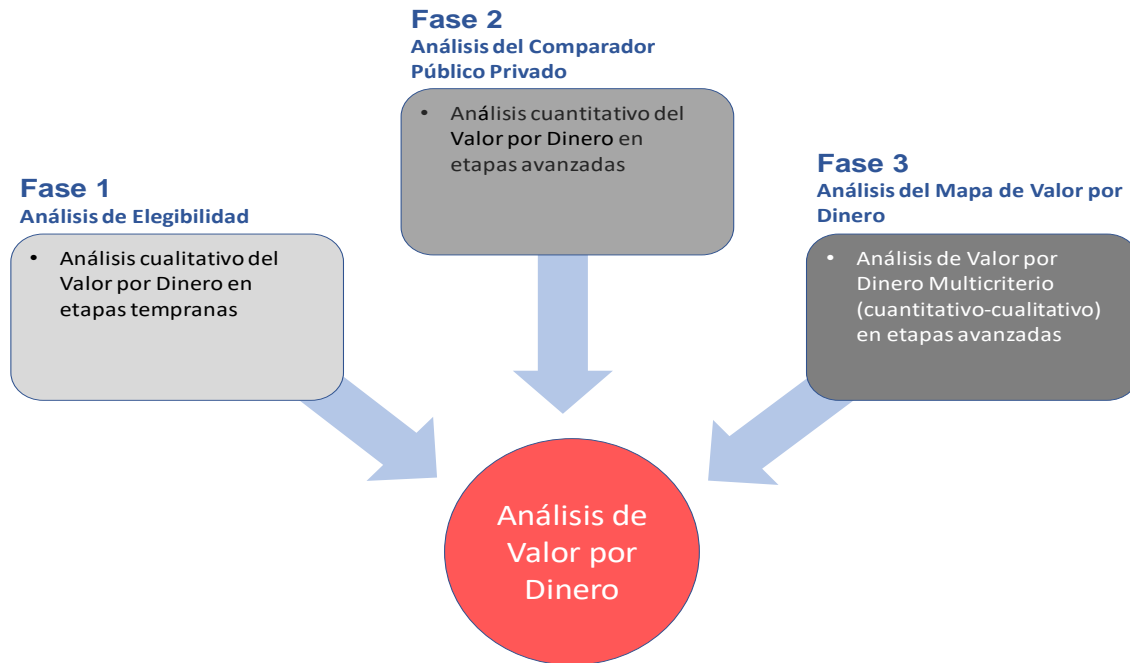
Fase 2
Análisis del Comparador Público Privado

• Análisis cuantitativo del Valor por Dinero en etapas avanzadas

Fase 1
Análisis de Elegibilidad

• Análisis cualitativo del Valor por Dinero en etapas tempranas

Fase 3
Análisis del Mapa de Valor por Dinero

• Análisis de Valor por Dinero Multicriterio (cuantitativo-cualitativo) en etapas avanzadas

Análisis de Valor por Dinero